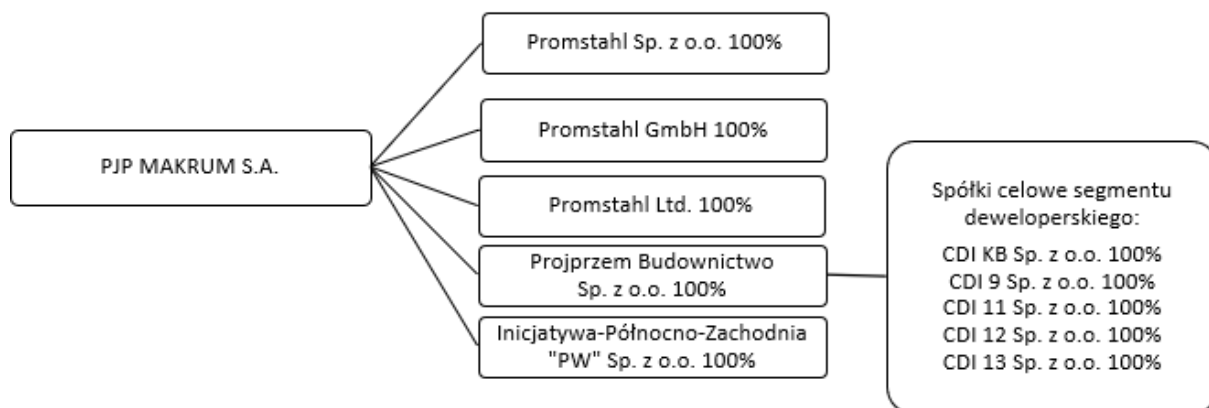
PJP MAKRUM S.A.

Promstahl Sp. z o.o. 100%

Promstahl GmbH 100%

Promstahl Ltd. 100%

Projprzem Budownictwo Sp. z o.o. 100%

Inicjatywa-Północno-Zachodnia "PW" Sp. z o.o. 100%

Spółki celowe segmentu deweloperskiego:

CDI KB Sp. z o.o. 100%
CDI 9 Sp. z o.o. 100%
CDI 11 Sp. z o.o. 100%
CDI 12 Sp. z o.o. 100%
CDI 13 Sp. z o.o. 100%